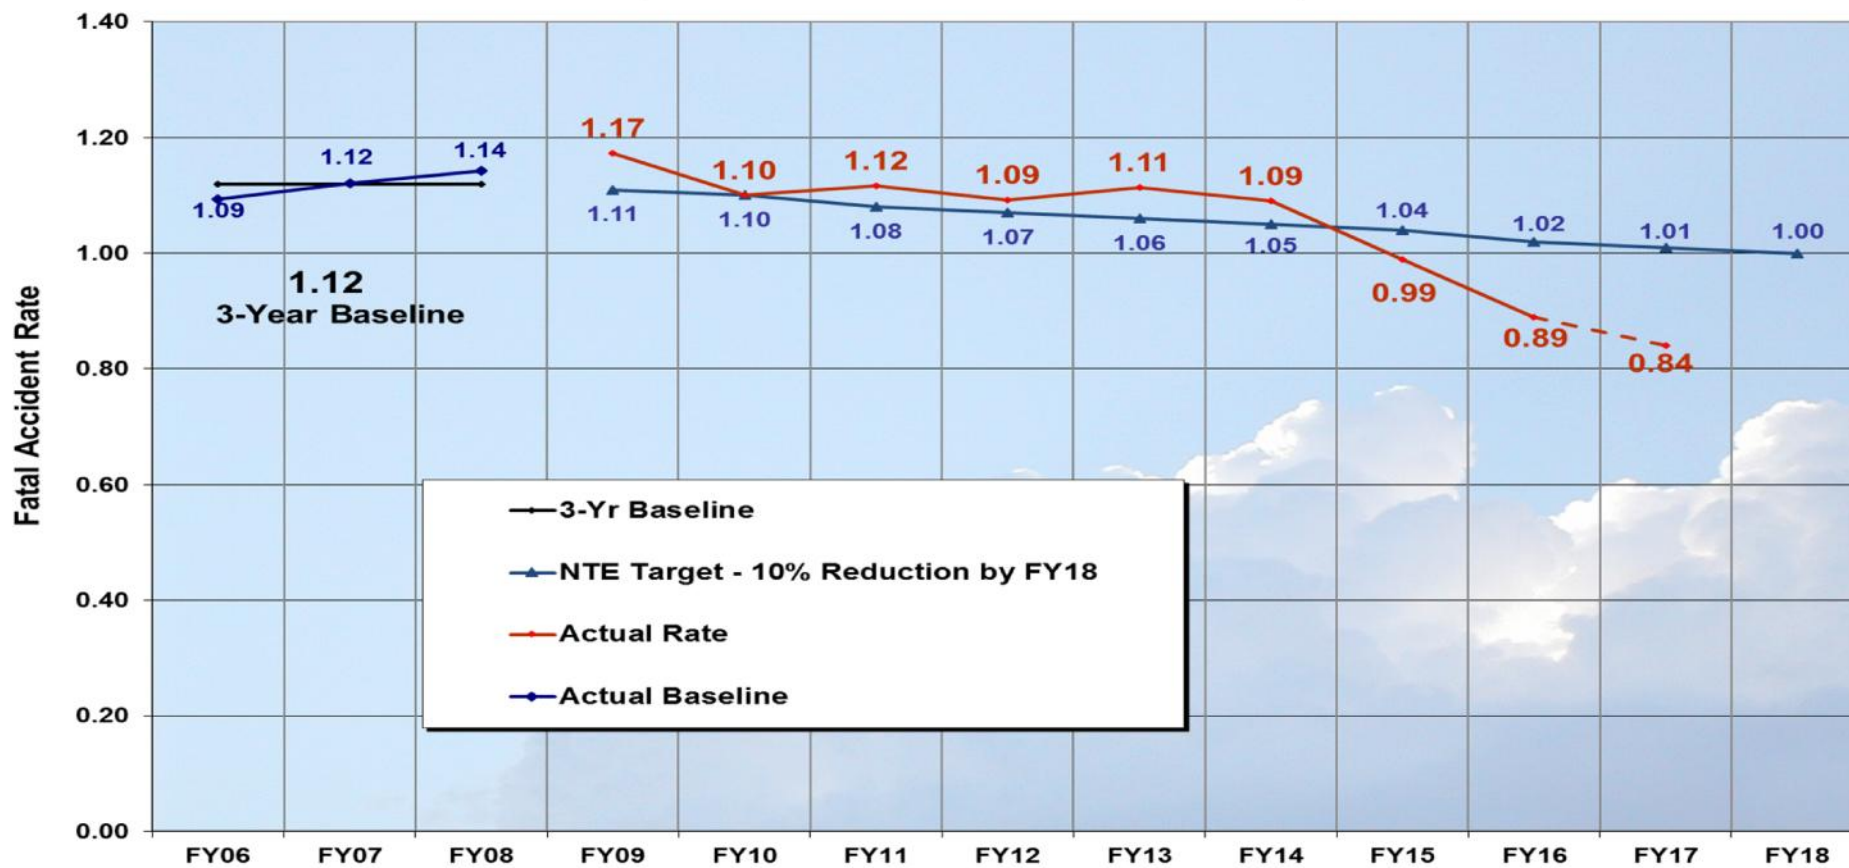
Fatal Accident Rate

1.40
1.20
1.00
0.80
0.60
0.40
0.20
0.00

1.09
1.12
1.14

1.12
3-Year Baseline

1.17
1.10
1.12
1.09
1.11
1.09
0.99
0.89
0.84

1.11
1.10
1.08
1.07
1.06
1.05
1.04
1.02
1.01
1.00

3-Yr Baseline
NTE Target - 10% Reduction by FY18
Actual Rate
Actual Baseline

FY06 FY07 FY08 FY09 FY10 FY11 FY12 FY13 FY14 FY15 FY16 FY17 FY18